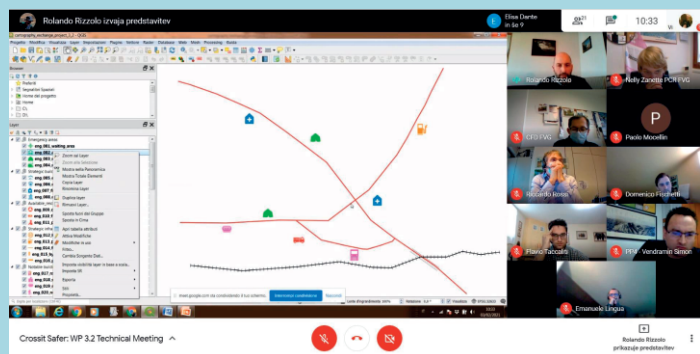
Rolando Rizzolo izvaja predstavitev

Elisa Dante in še 9

10:33

Rolando Rizzolo

Nelly Zanette PCR FVG

CFD FVG

P

Paolo Mocellin

Riccardo Rossi

Domenico Fischetti

Flavio Taccalite

PPM - Vendramin Simon

Emanuele Lingua

meet.google.com sta condividendo il tuo schermo.

Interrompi condivisione

Nascondi

Crossit Safer: WP 3.2 Technical Meeting

Rolando Rizzolo prikazuje predstavitev